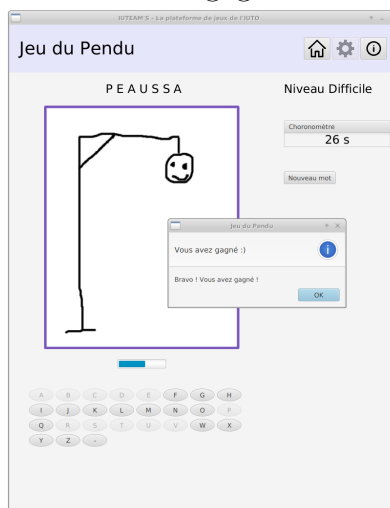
IUTEAM'S - La plateforme de jeux de l'IUTO

Jeu du Pendu

P E A U S S A

Niveau Difficile

Choronomètre
26 s

Nouveau mot

Jeu du Pendu

Vous avez gagné :)

Bravo ! Vous avez gagné !

OK

A B C D E F G H
I J K L M N O P
Q R S T U V W X
Y Z -